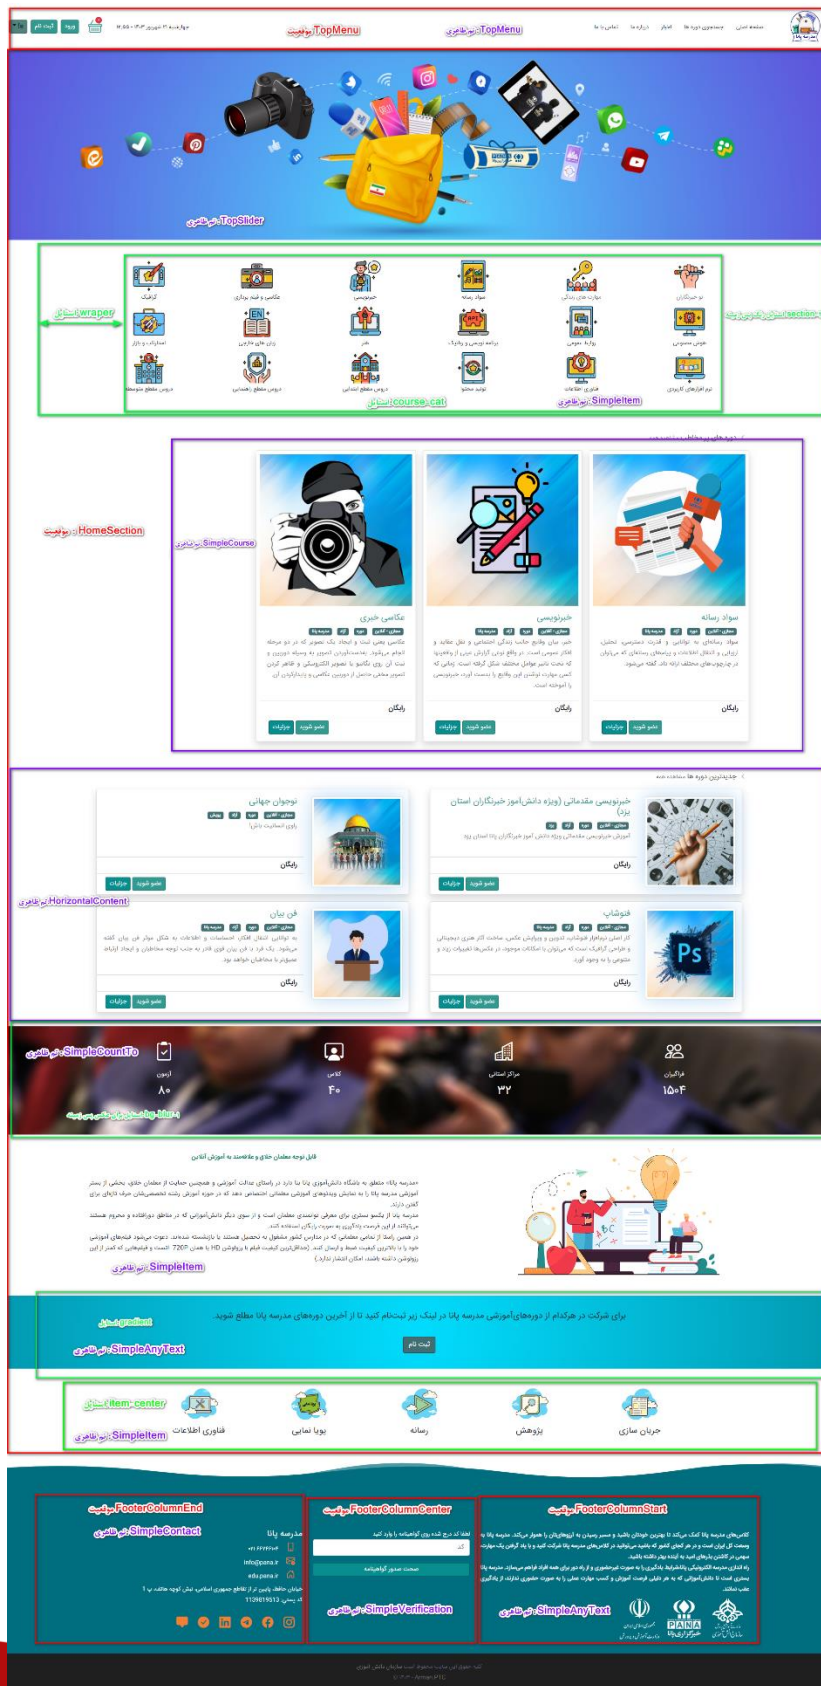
موقعیت: TopMenu
نوع ظاهری: TopMenu

صفحه اصلی
جستجوی دوره ها
اخبار
درباره ما
تماس با ما

ورود
ثبت نام

نوع ظاهری: TopSlider

استایل: wraper
استایل بک گراند: section

گرافیک
عکاسی و فیلم برداری
خبرنویسی
سواد رسانه
مهارت های زندگی
نو خبرنگاران
استارتاپ و بازار
زبان های خارجی
هنر
برنامه نویسی و رباتیک
روابط عمومی
هوش مصنوعی
دروس مقطع متوسطه
دروس مقطع راهنمایی
دروس مقطع ابتدایی
تولید محتوا
فناوری اطلاعات
نرم افزارهای کاربردی

استایل: course-cat
نوع ظاهری: SimpleItem

موقعیت: HomeSection
نوع ظاهری: SimpleCourse

عکاسی خبری
خبرنویسی
سواد رسانه

رایگان
رایگان
رایگان

جزئیات
عضو شوید
جزئیات
عضو شوید
جزئیات
عضو شوید

نوجوان جهانی
خبرنویسی مقدماتی (ویژه دانش‌آموز خبرنگاران استان یزد)
رایگان
رایگان
جزئیات
عضو شوید
جزئیات
عضو شوید

نوع ظاهری: HorizontalContent

فن بیان
فتوشاپ
رایگان
رایگان
جزئیات
عضو شوید
جزئیات
عضو شوید

نوع ظاهری: SimpleCountTo

آزمون
۸۰
کلاس
۴۰
مراکز استانی
۳۲
فراگیران
۱۵۰۴

استایل: bg-blur

قابل توجه معلمان خلاق و علاقمند به آموزش آنلاین

نوع ظاهری: SimpleItem

برای شرکت در هرکدام از دوره‌های آموزشی مدرسه پانا در لینک زیر ثبت‌نام کنید تا از آخرین دوره‌های مدرسه پانا مطلع شوید.
ثبت نام

استایل: gradient
نوع ظاهری: SimpleAnyText

استایل: item-center
نوع ظاهری: SimpleItem

فناوری اطلاعات
پویا نمایی
رسانه
پژوهش
جریان سازی

موقعیت: FooterColumnEnd
نوع ظاهری: SimpleContact
مدرسه پانا
info@pana.ir
edu.pana.ir

موقعیت: FooterColumnCenter
لطفا کد درج شده روی گواهینامه را وارد کنید
صحت صدور گواهینامه
نوع ظاهری: SimpleVerification

موقعیت: FooterColumnStart
نوع ظاهری: SimpleAnyText
PANA